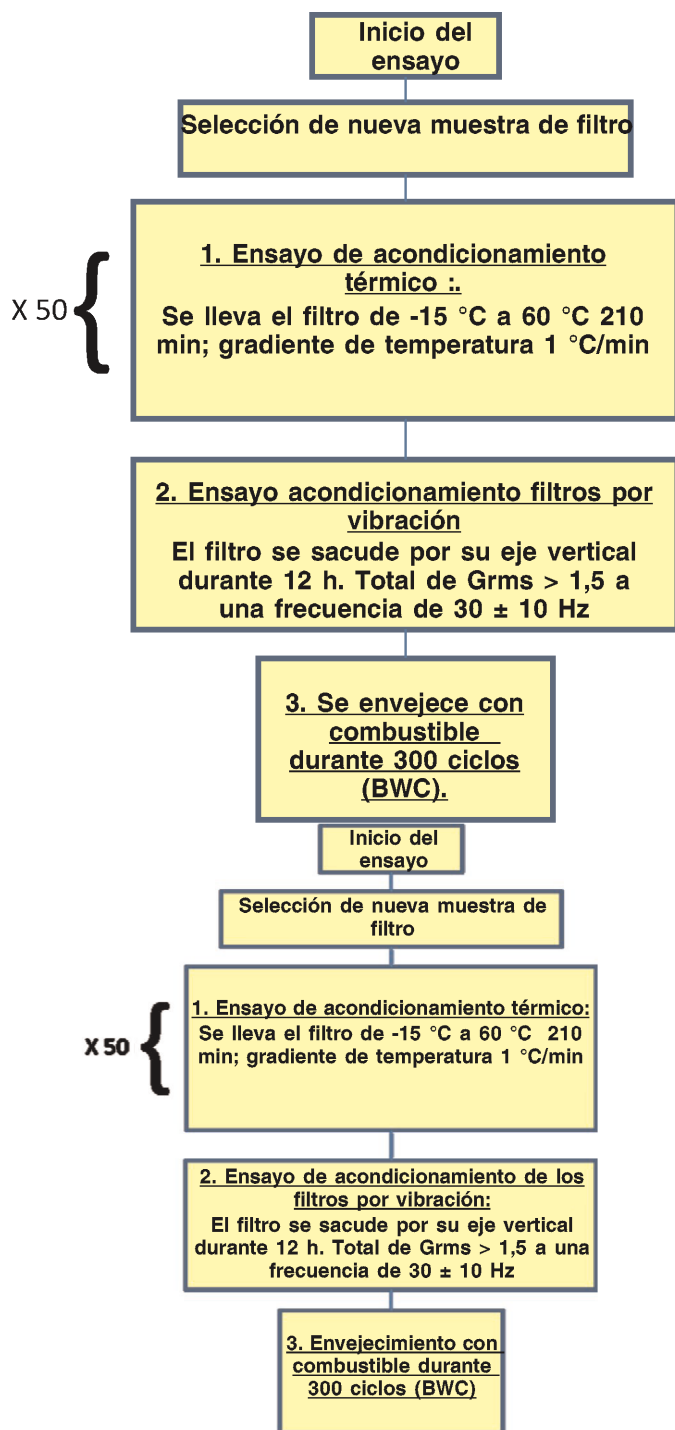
Inicio del ensayo

Selección de nueva muestra de filtro

X 50

1. Ensayo de acondicionamiento térmico :.

Se lleva el filtro de -15 °C a 60 °C 210 min; gradiente de temperatura 1 °C/min

2. Ensayo acondicionamiento filtros por vibración

El filtro se sacude por su eje vertical durante 12 h. Total de Grms > 1,5 a una frecuencia de 30 ± 10 Hz

3. Se envejece con combustible durante 300 ciclos (BWC).

Inicio del ensayo

Selección de nueva muestra de filtro

X 50

1. Ensayo de acondicionamiento térmico:

Se lleva el filtro de -15 °C a 60 °C 210 min; gradiente de temperatura 1 °C/min

2. Ensayo de acondicionamiento de los filtros por vibración:

El filtro se sacude por su eje vertical durante 12 h. Total de Grms > 1,5 a una frecuencia de 30 ± 10 Hz

3. Envejecimiento con combustible durante 300 ciclos (BWC)